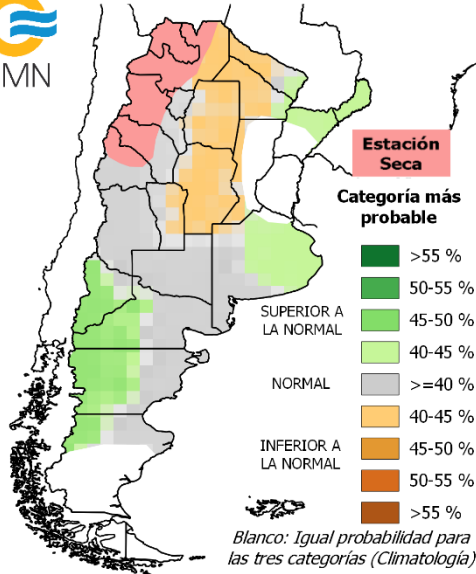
MN

Estación Seca

Categoría más probable

>55 %
50-55 %
SUPERIOR A LA NORMAL
45-50 %
40-45 %
NORMAL
>=40 %
40-45 %
INFERIOR A LA NORMAL
45-50 %
50-55 %
>55 %

Blanco: Igual probabilidad para las tres categorías (Climatología)